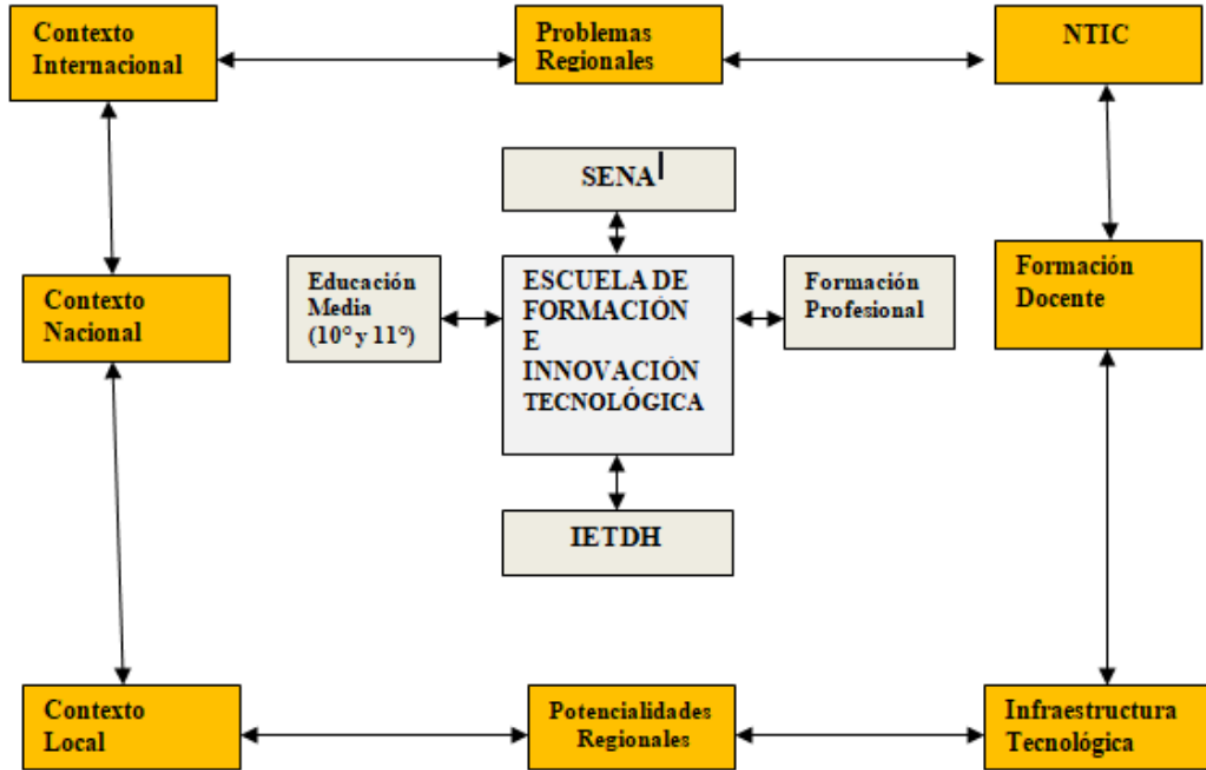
Contexto Internacional

Problemas Regionales

NTIC

SENA

Educación Media (10° y 11°)

ESCUELA DE FORMACIÓN E INNOVACIÓN TECNOLÓGICA

Formación Profesional

Formación Docente

Contexto Nacional

IETDH

Contexto Local

Potencialidades Regionales

Infraestructura Tecnológica